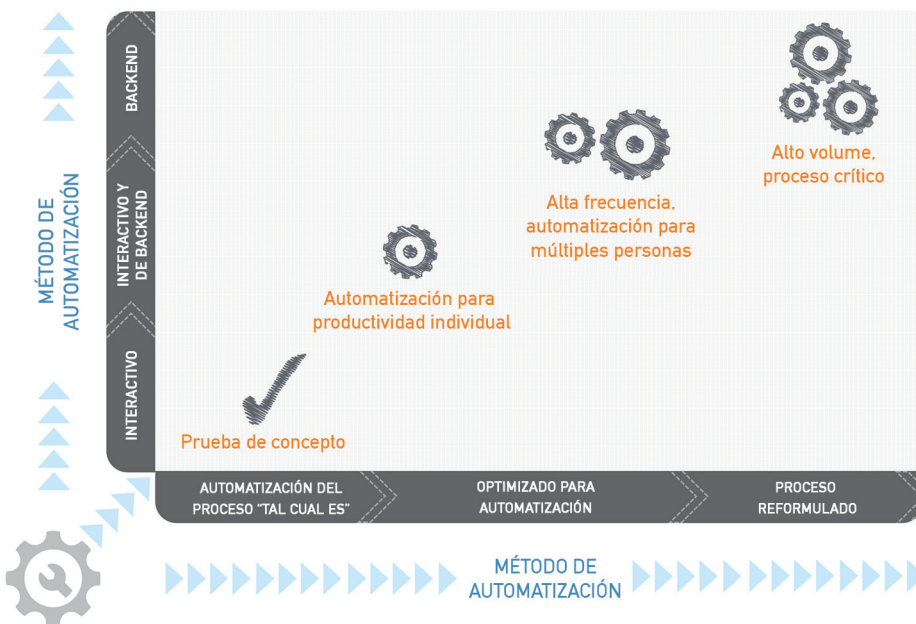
MÉTODO DE AUTOMATIZACIÓN

BACKEND

INTERACTIVO Y DE BACKEND

INTERACTIVO

Alto volume, proceso crítico

Alta frecuencia, automatización para múltiples personas

Automatización para productividad individual

Prueba de concepto

AUTOMATIZACIÓN DEL PROCESO "TAL CUAL ES"

OPTIMIZADO PARA AUTOMATIZACIÓN

PROCESO REFORMULADO

MÉTODO DE AUTOMATIZACIÓN